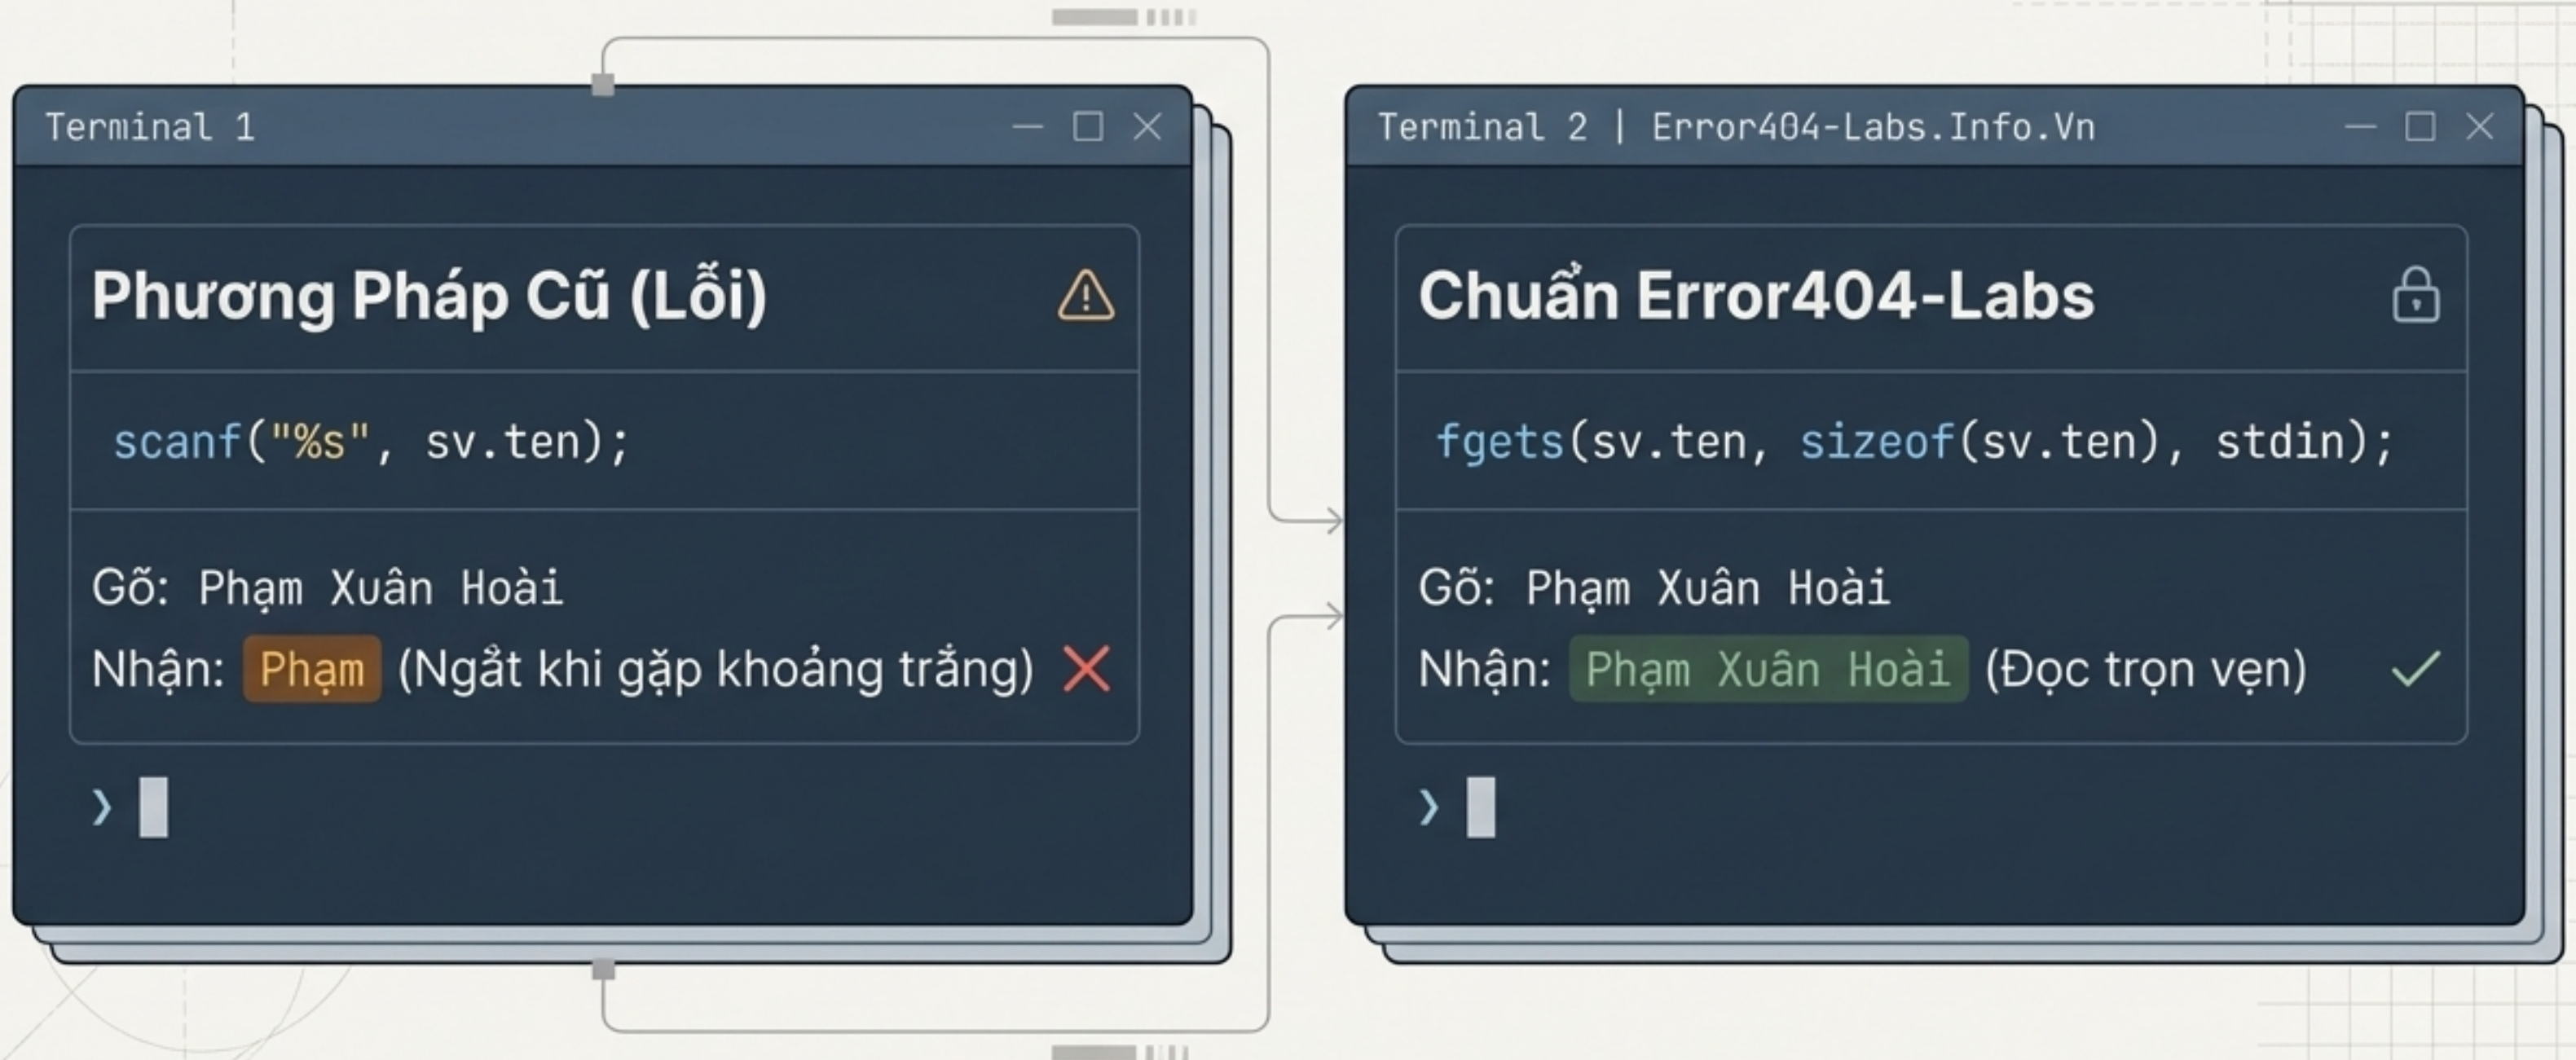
Terminal 1

Phương Pháp Cũ (Lỗi)

scanf("%s", sv.ten);

Gõ: Phạm Xuân Hoài

Nhận: Phạm (Ngắt khi gặp khoảng trắng)

❯

Terminal 2 | Error404-Labs.Info.Vn

Chuẩn Error404-Labs

fgets(sv.ten, sizeof(sv.ten), stdin);

Gõ: Phạm Xuân Hoài

Nhận: Phạm Xuân Hoài (Đọc trọn vẹn)

❯